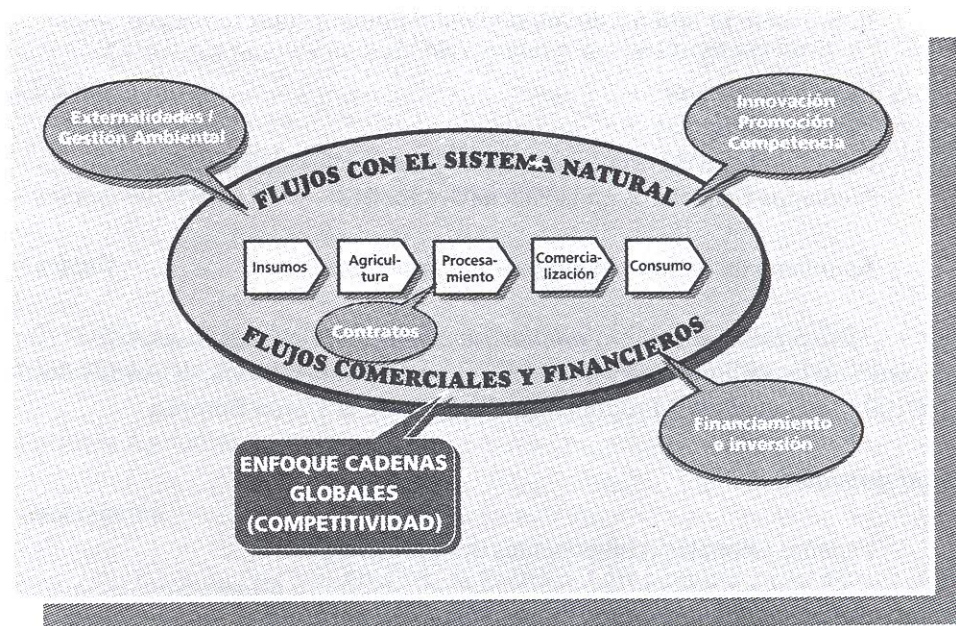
Externalidades / Gestión Ambiental

Innovación Promoción Competencia

FLUJOS CON EL SISTEMA NATURAL

Insumos

Agricultura

Procesamiento

Comercialización

Consumo

Contratos

FLUJOS COMERCIALES Y FINANCIEROS

Financiamiento e inversión

ENFOQUE CADENAS GLOBALES (COMPETITIVIDAD)